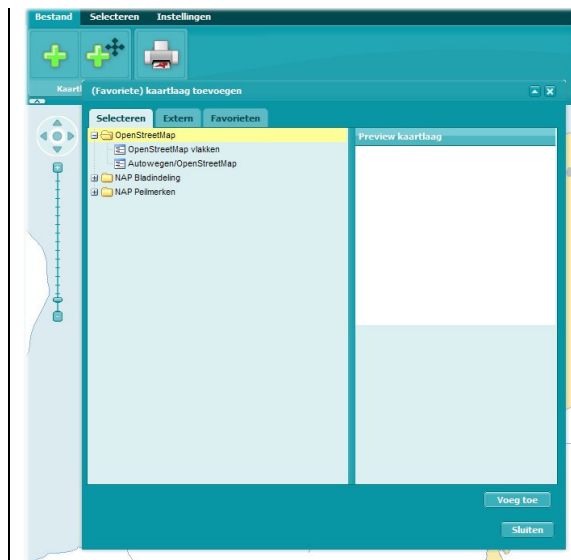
Bestand Selecteren Instellingen

Kaartl

(Favoriete) kaartlaag toevoegen

Selecteren Extern Favorieten

OpenStreetMap
OpenStreetMap vlakken
Autowegen/OpenStreetMap
NAP Bladindeling
NAP Peilmerken

Preview kaartlaag

Voeg toe

Sluiten